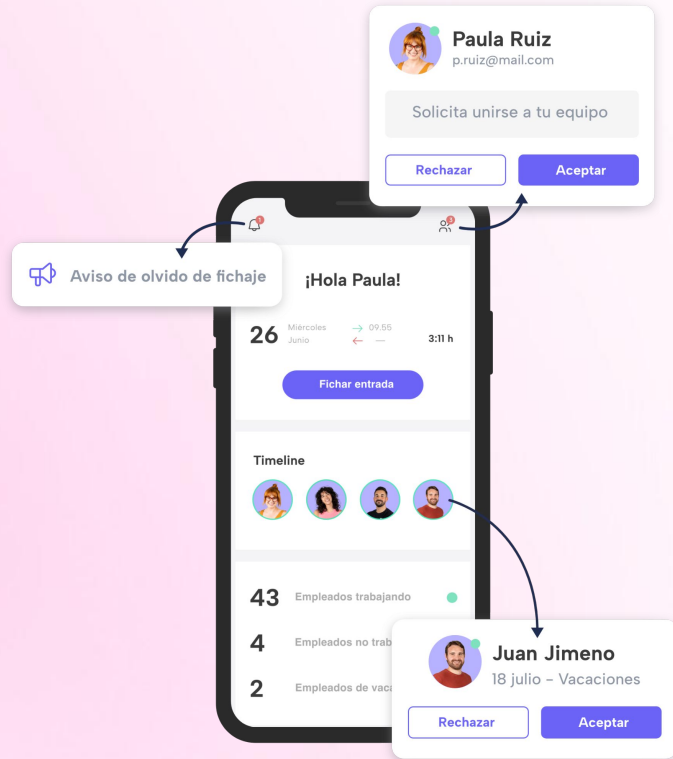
Paula Ruiz
p.ruiz@mail.com

Solicita unirse a tu equipo

Rechazar
Aceptar

Aviso de olvido de fichaje

¡Hola Paula!

26 Miércoles Junio
09:55
—
3:11 h

Fichar entrada

Timeline

43 Empleados trabajando
4 Empleados no trab
2 Empleados de vaca

Juan Jimeno
18 julio - Vacaciones

Rechazar
Aceptar